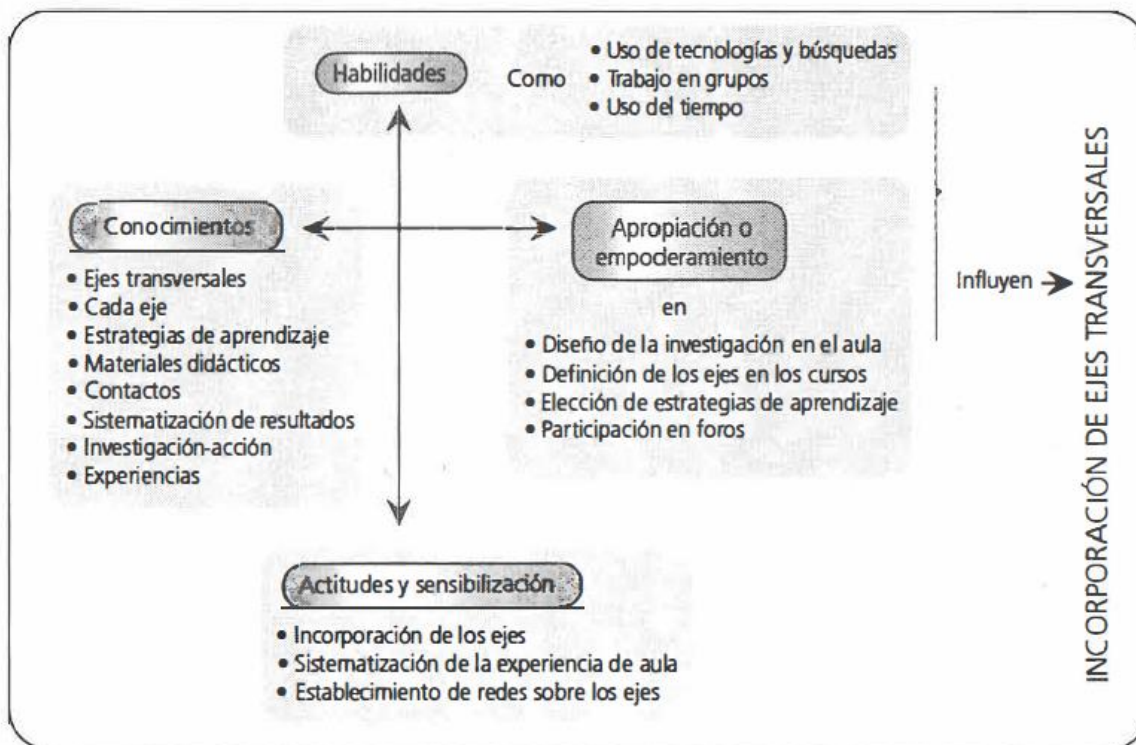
Habilidades

Como
• Uso de tecnologías y búsquedas
• Trabajo en grupos
• Uso del tiempo

Conocimientos
• Ejes transversales
• Cada eje
• Estrategias de aprendizaje
• Materiales didácticos
• Contactos
• Sistematización de resultados
• Investigación-acción
• Experiencias

Apropiación o empoderamiento

en
• Diseño de la investigación en el aula
• Definición de los ejes en los cursos
• Elección de estrategias de aprendizaje
• Participación en foros

Actitudes y sensibilización
• Incorporación de los ejes
• Sistematización de la experiencia de aula
• Establecimiento de redes sobre los ejes

Influyen

INCORPORACIÓN DE EJES TRANSVERSALES